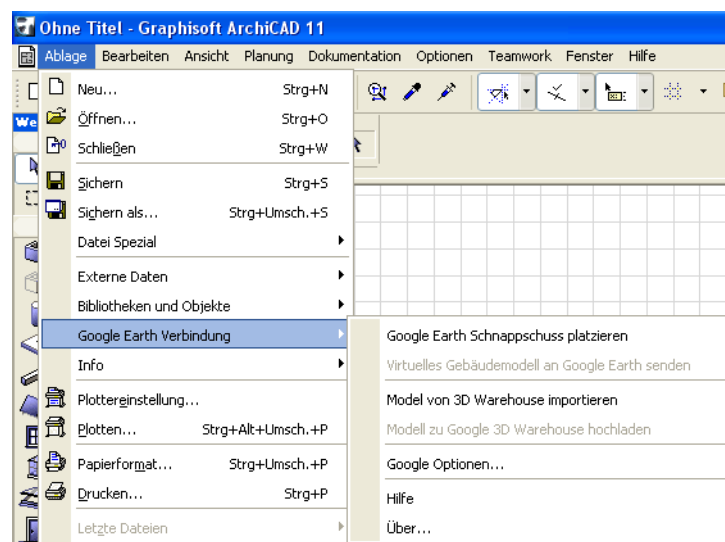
Ohne Titel - Graphisoft ArchiCAD 11

Ablage Bearbeiten Ansicht Planung Dokumentation Optionen Teamwork Fenster Hilfe

Neu... Strg+N
Öffnen... Strg+O
Schließen Strg+W
Sichern Strg+S
Sichern als... Strg+Umsch.+S
Datei Spezial
Externe Daten
Bibliotheken und Objekte
Google Earth Verbindung
Info
Plottereinstellung...
Plotten... Strg+Alt+Umsch.+P
Papierformat... Strg+Umsch.+P
Drucken... Strg+P
Letzte Dateien

Google Earth Schnappschuss platzieren
Virtuelles Gebäudemodell an Google Earth senden
Model von 3D Warehouse importieren
Modell zu Google 3D Warehouse hochladen
Google Optionen...
Hilfe
Über...